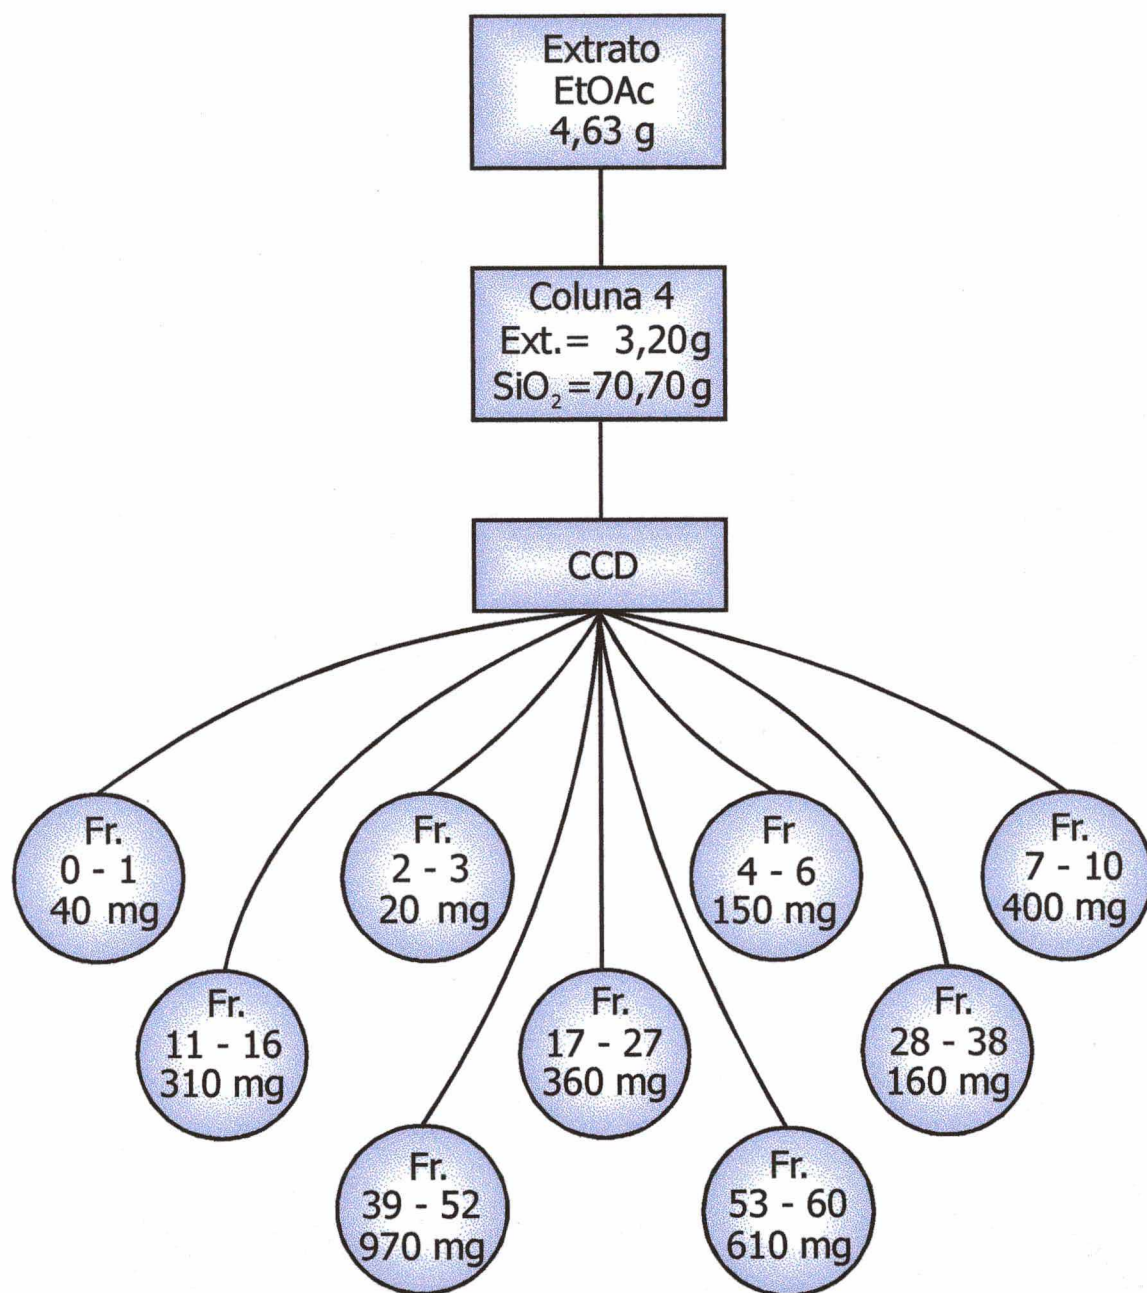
Extrato
EtOAc
4,63 g

Coluna 4
Ext.= 3,20g
$SiO_2$=70,70 g

CCD

Fr.
0 - 1
40 mg

Fr.
2 - 3
20 mg

Fr
4 - 6
150 mg

Fr.
7 - 10
400 mg

Fr.
11 - 16
310 mg

Fr.
17 - 27
360 mg

Fr.
28 - 38
160 mg

Fr.
39 - 52
970 mg

Fr.
53 - 60
610 mg